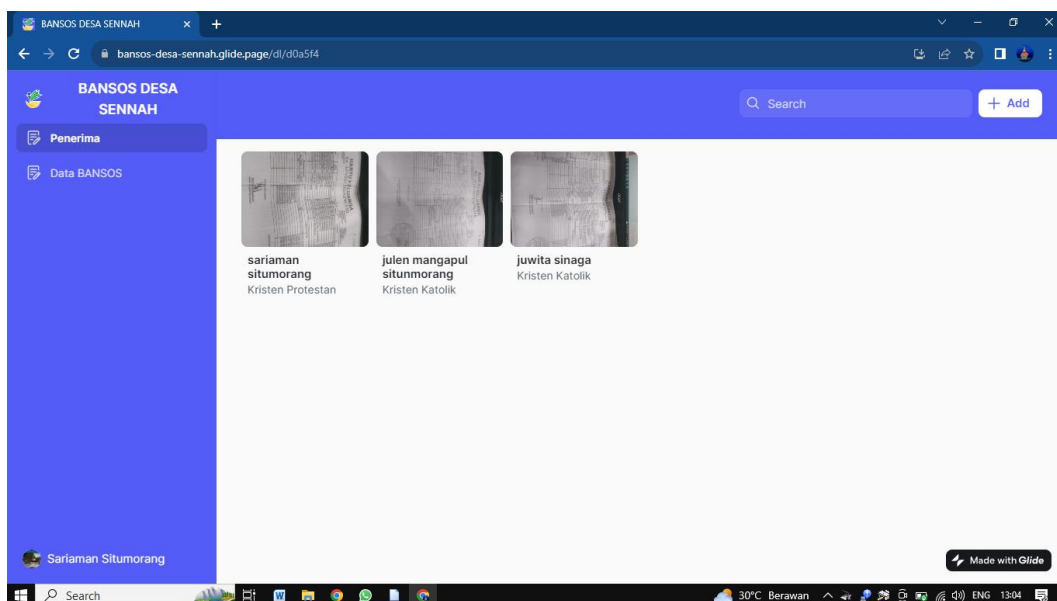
BANSOS DESA SENNAH ×

bansos-desa-sennah.glide.page/dl/d0a5f4

BANSOS DESA SENNAH

Search

+ Add

Penerima

Data BANSOS

sariaman situmorang
Kristen Protestan

julen mangapul situnmorang
Kristen Katolik

juwita sinaga
Kristen Katolik

Sariaman Situmorang

Made with Glide

Search

30°C Berawan ENG 13:04